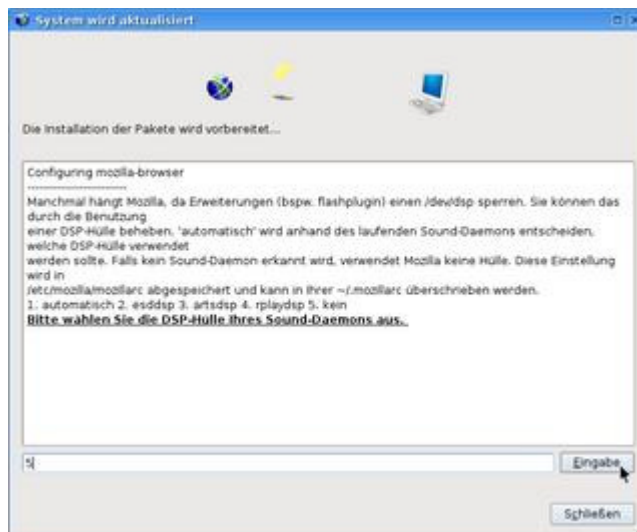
System wird aktualisiert

Die Installation der Pakete wird vorbereitet...

Configuring mozilla-browser
------------------------
Manchmal hängt Mozilla, da Erweiterungen (bspw. flashplugin) einen /dev/dsp sperren. Sie können das durch die Benutzung einer DSP-Hülle beheben. 'automatisch' wird anhand des laufenden Sound-Daemons entscheiden, welche DSP-Hülle verwendet werden sollte. Falls kein Sound-Daemon erkannt wird, verwendet Mozilla keine Hülle. Diese Einstellung wird in /etc/mozilla/mozillarc abgespeichert und kann in Ihrer ~/.mozillarc überschrieben werden.
1. automatisch 2. esddsp 3. artsdsp 4. rplaydsp 5. kein
**Bitte wählen Sie die DSP-Hülle Ihres Sound-Daemons aus.**

5

Eingabe

Schließen